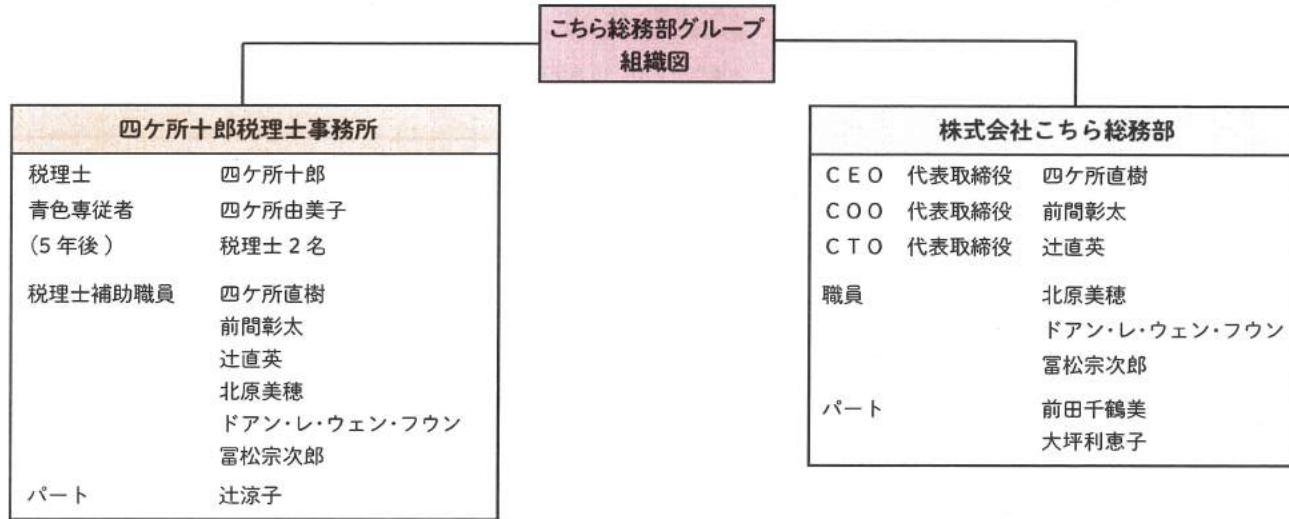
こちら総務部グループ
組織図

四ケ所十郎税理士事務所

| | |
|---|---|
| 税理士 | 四ケ所十郎 |
| 青色専従者 | 四ケ所由美子 |
| (5年後) | 税理士2名 |
| 税理士補助職員 | 四ケ所直樹<br>前間彰太<br>辻直英<br>北原美穂<br>ドアン・レ・ウェン・フウン<br>冨松宗次郎 |
| パート | 辻涼子 |

株式会社こちら総務部

| | | |
|---|---|---|
| CEO | 代表取締役 | 四ケ所直樹 |
| COO | 代表取締役 | 前間彰太 |
| CTO | 代表取締役 | 辻直英 |
| 職員 | | 北原美穂<br>ドアン・レ・ウェン・フウン<br>冨松宗次郎 |
| パート | | 前田千鶴美<br>大坪利恵子 |